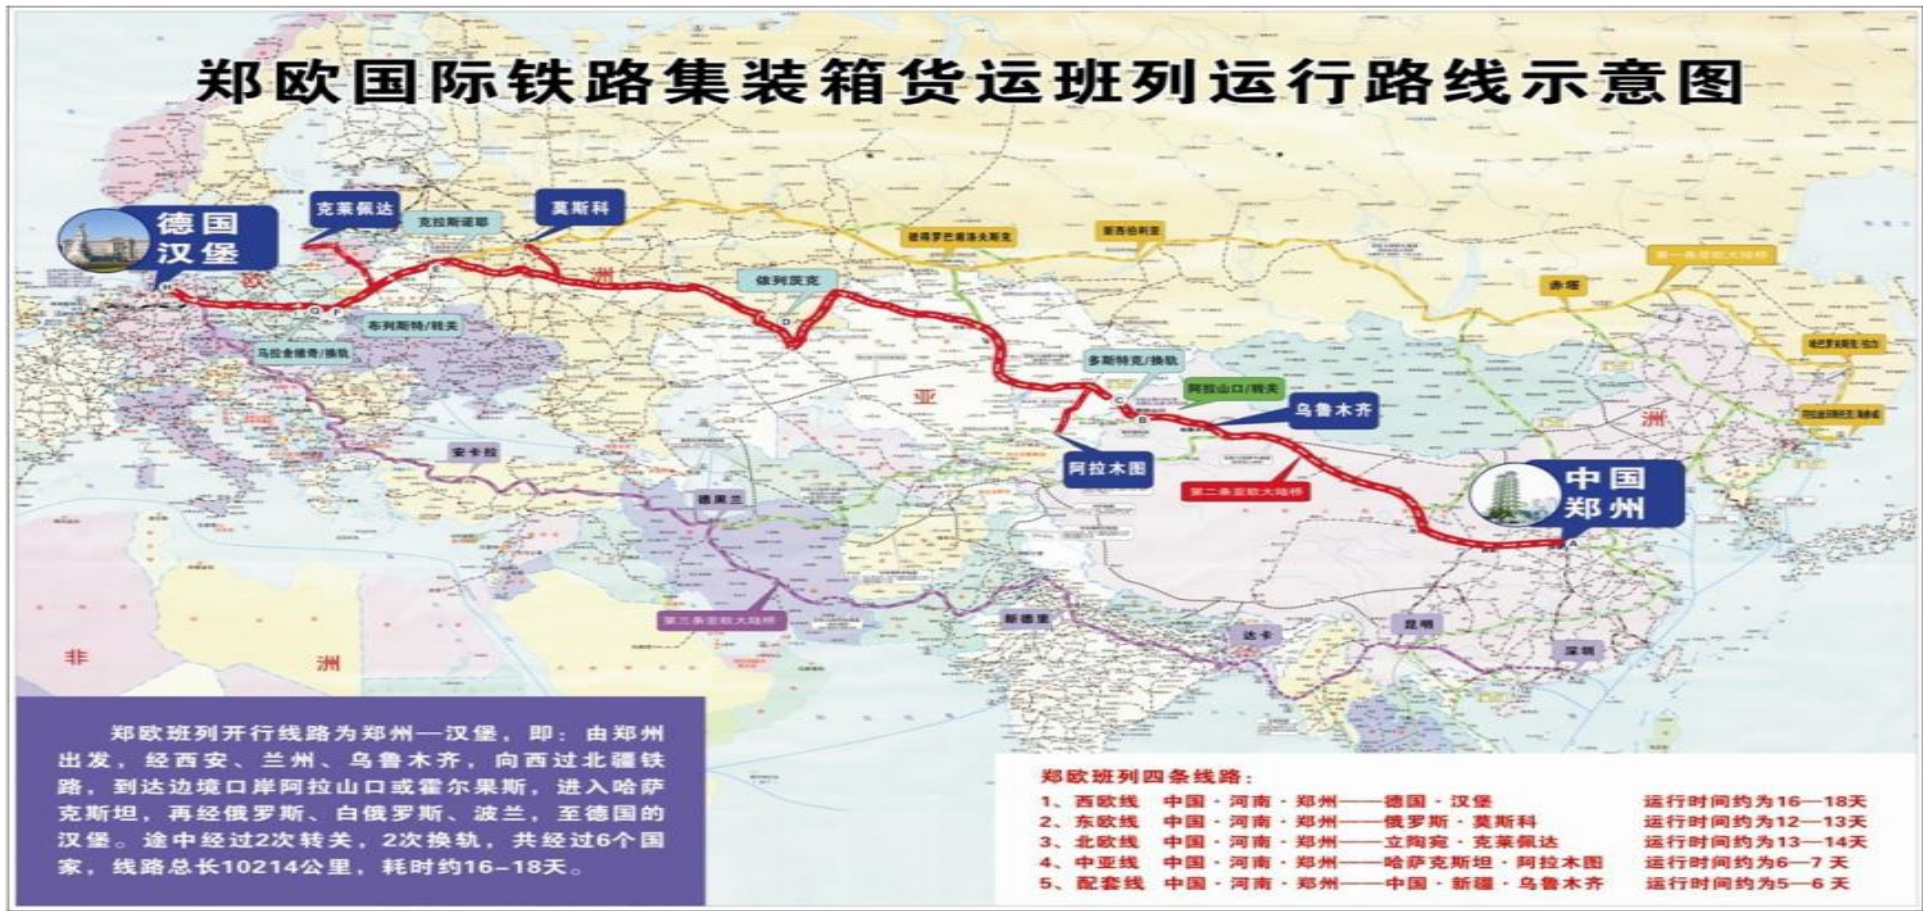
郑欧国际铁路集装箱货运班列运行路线示意图

德国
汉堡

克莱佩达

克拉斯诺耶

莫斯科

叶卡捷琳堡

新西伯利亚

第一条亚欧大陆桥

赤塔

欧

洲

俄列茨克

布列斯特/转关

马拉舍维奇/换轨

多斯特克/换轨

阿拉山口/转关

乌鲁木齐

亚

洲

阿拉木图

第二条亚欧大陆桥

中国
郑州

安卡拉

德黑兰

第三条亚欧大陆桥

新德里

达卡

昆明

深圳

非

洲

郑欧班列开行线路为郑州—汉堡，即：由郑州出发，经西安、兰州、乌鲁木齐，向西过北疆铁路，到达边境口岸阿拉山口或霍尔果斯，进入哈萨克斯坦，再经俄罗斯、白俄罗斯、波兰，至德国的汉堡。途中经过2次转关，2次换轨，共经过6个国家，线路总长10214公里，耗时约16-18天。

郑欧班列四条线路：
1、西欧线 中国·河南·郑州——德国·汉堡 运行时间约为16—18天
2、东欧线 中国·河南·郑州——俄罗斯·莫斯科 运行时间约为12—13天
3、北欧线 中国·河南·郑州——立陶宛·克莱佩达 运行时间约为13—14天
4、中亚线 中国·河南·郑州——哈萨克斯坦·阿拉木图 运行时间约为6—7天
5、配套线 中国·河南·郑州——中国·新疆·乌鲁木齐 运行时间约为5—6天